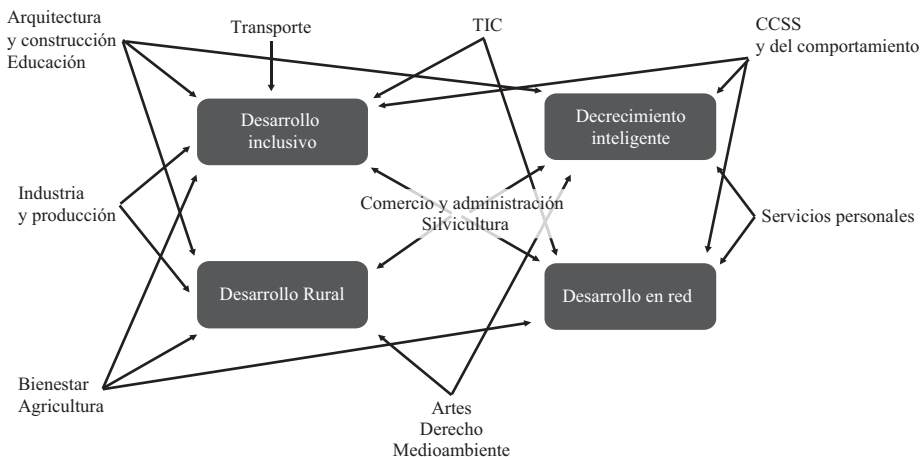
Arquitectura
y construcción
Educación

Transporte

TIC

CCSS
y del comportamiento

Desarrollo
inclusivo

Decrecimiento
inteligente

Industria
y producción

Comercio y administración
Silvicultura

Servicios personales

Desarrollo Rural

Desarrollo en red

Bienestar
Agricultura

Artes
Derecho
Medioambiente